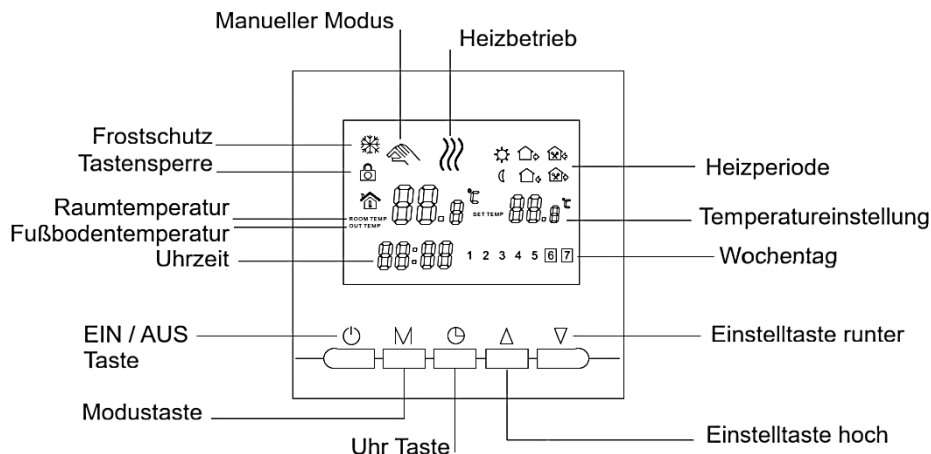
Manueller Modus
Heizbetrieb
Frostschutz
Tastensperre
Heizperiode
Raumtemperatur
ROOM TEMP
OUT TEMP
Fußbodentemperatur
88.8 ℃
SET TEMP
88.8 ℃
Temperatureinstellung
Uhrzeit
88:88
1 2 3 4 5 6 7
Wochentag
EIN / AUS Taste
M
Einstelltaste runter
Modustaste
Uhr Taste
Einstelltaste hoch